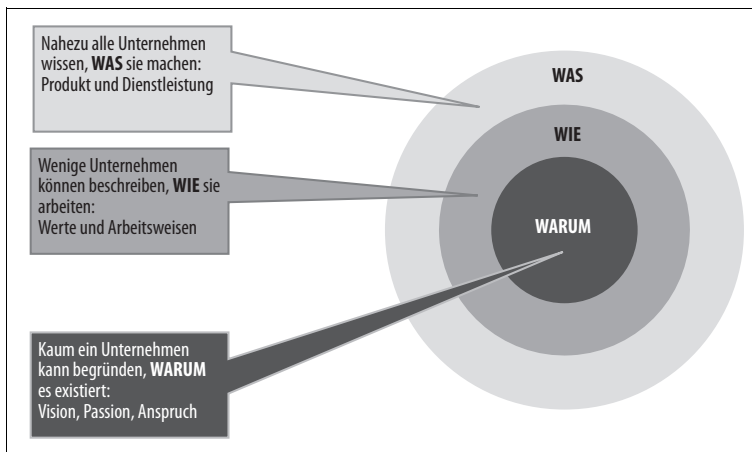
Nahezu alle Unternehmen wissen, **WAS** sie machen: Produkt und Dienstleistung

WAS

WIE

Wenige Unternehmen können beschreiben, **WIE** sie arbeiten: Werte und Arbeitsweisen

WARUM

Kaum ein Unternehmen kann begründen, **WARUM** es existiert: Vision, Passion, Anspruch